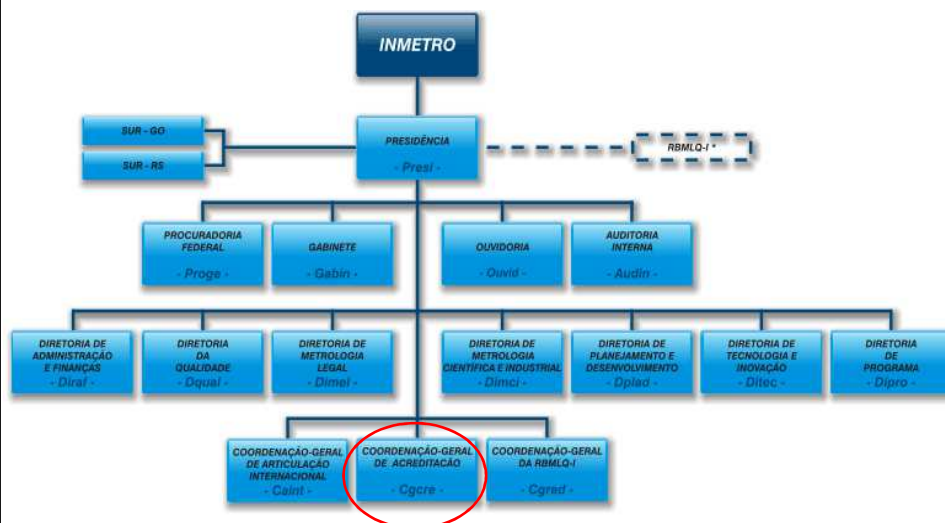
INMETRO

SUR - GO

SUR - RS

PRESIDÊNCIA
- Presi -

RBMLQ-I *

PROCURADORIA FEDERAL
- Proge -

GABINETE
- Gabin -

OUVIDORIA
- Ouvid -

AUDITORIA INTERNA
- Audin -

DIRETORIA DE ADMINISTRAÇÃO E FINANÇAS
- Diraf -

DIRETORIA DA QUALIDADE
- Dqual -

DIRETORIA DE METROLOGIA LEGAL
- Dimel -

DIRETORIA DE METROLOGIA CIENTÍFICA E INDUSTRIAL
- Dimci -

DIRETORIA DE PLANEJAMENTO E DESENVOLVIMENTO
- Dplad -

DIRETORIA DE TECNOLOGIA E INOVAÇÃO
- Ditec -

DIRETORIA DE PROGRAMA
- Dipro -

COORDENAÇÃO-GERAL DE ARTICULAÇÃO INTERNACIONAL
- Caint -

COORDENAÇÃO-GERAL DE ACREDITAÇÃO
- Cgcre -

COORDENAÇÃO-GERAL DA RBMLQ-I
- Cgred -